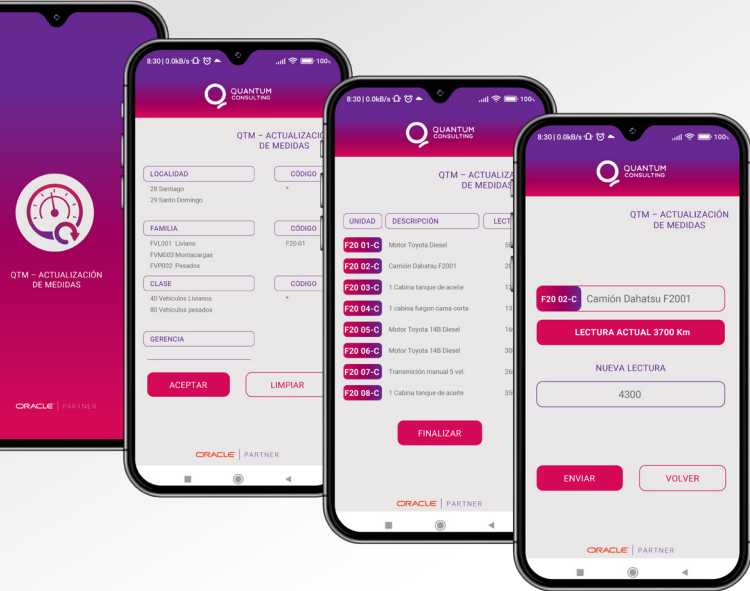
QTM – ACTUALIZACIÓN DE MEDIDAS

ORACLE | PARTNER

8:30 | 0.0kB/s 100

QUANTUM CONSULTING

QTM – ACTUALIZACI DE MEDIDAS

LOCALIDAD
CÓDIGO
28 Santiago
29 Santo Domingo
*

FAMILIA
CÓDIGO
FVL001 Liviano
FVM003 Montacargas
FVP002 Pesados
F20-01

CLASE
CÓDIGO
40 Vehículos Livianos
80 Vehículos pesados
*

GERENCIA

ACEPTAR
LIMPIAR

ORACLE | PARTNER

8:30 | 0.0kB/s 100

QUANTUM CONSULTING

QTM – ACTUALIZA DE MEDIDAS

UNIDAD
DESCRIPCIÓN
LECTU

| | | |
|---|---|---|
| F20 01-C | Motor Toyota Diesel | 5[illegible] |
| F20 02-C | Camión Dahatsu F2001 | 2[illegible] |
| F20 03-C | 1 Cabina tanque de aceite | 1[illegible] |
| F20 04-C | 1 cabina furgon cama corta | 1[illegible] |
| F20 05-C | Motor Toyota 14B Diesel | 1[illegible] |
| F20 06-C | Motor Toyota 14B Diesel | 3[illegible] |
| F20 07-C | Transmisión manual 5 vel. | 2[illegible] |
| F20 08-C | 1 Cabina tanque de aceite | 3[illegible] |

FINALIZAR

ORACLE | PARTNER

8:30 | 0.0kB/s 100

QUANTUM CONSULTING

QTM – ACTUALIZACIÓN DE MEDIDAS

F20 02-C Camión Dahatsu F2001

LECTURA ACTUAL 3700 Km

NUEVA LECTURA

4300

ENVIAR
VOLVER

ORACLE | PARTNER